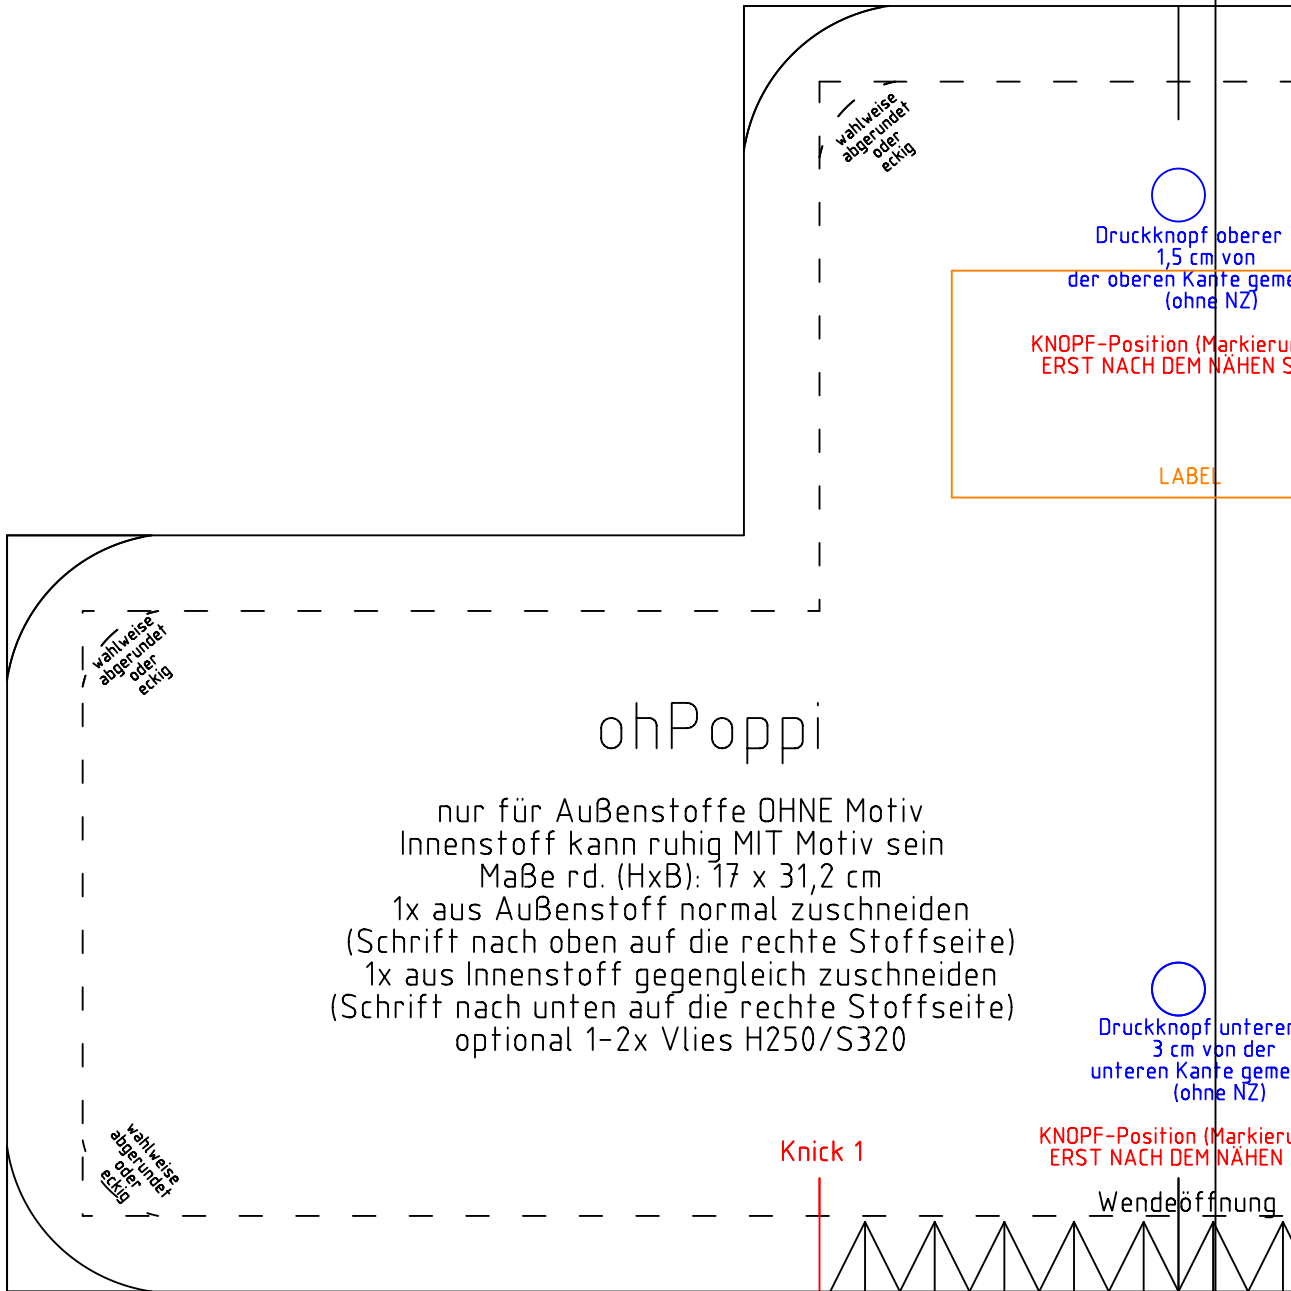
wahlweise abgerundet oder eckig

Druckknopf oberer
1,5 cm von
der oberen Kante geme
(ohne NZ)

KNOPF-Position (Markieru
ERST NACH DEM NÄHEN S

LABEL

wahlweise abgerundet oder eckig

ohPoppi

nur für Außenstoffe OHNE Motiv
Innenstoff kann ruhig MIT Motiv sein
Maße rd. (HxB): 17 x 31,2 cm
1x aus Außenstoff normal zuschneiden
(Schrift nach oben auf die rechte Stoffseite)
1x aus Innenstoff gegengleich zuschneiden
(Schrift nach unten auf die rechte Stoffseite)
optional 1-2x Vlies H250/S320

Druckknopf unterer
3 cm von der
unteren Kante geme
(ohne NZ)

KNOPF-Position (Markieru
ERST NACH DEM NÄHEN

wahlweise abgerundet oder eckig

Knick 1

Wendeöffnung